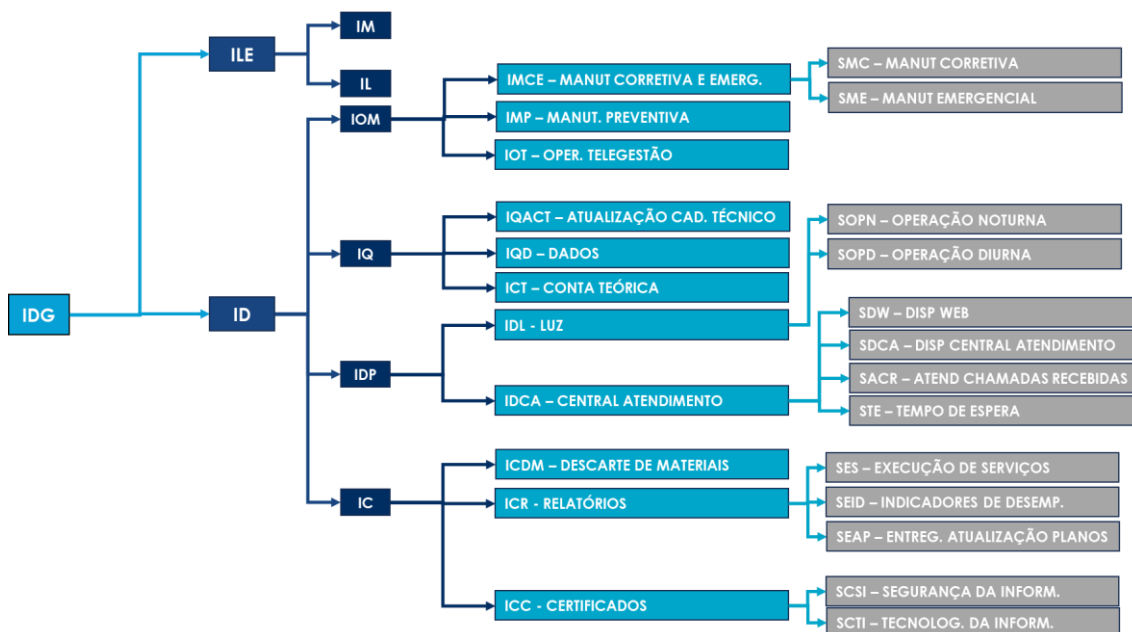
IDG

ILE

IM

IL

ID

IOM

IMCE – MANUT CORRETIVA E EMERG.

SMC – MANUT CORRETIVA

SME – MANUT EMERGENCIAL

IMP – MANUT. PREVENTIVA

IOT – OPER. TELEGESTÃO

IQ

IQACT – ATUALIZAÇÃO CAD. TÉCNICO

IQD – DADOS

ICT – CONTA TEÓRICA

SOPN – OPERAÇÃO NOTURNA

SOPD – OPERAÇÃO DIURNA

IDP

IDL - LUZ

IDCA – CENTRAL ATENDIMENTO

SDW – DISP WEB

SDCA – DISP CENTRAL ATENDIMENTO

SACR – ATEND CHAMADAS RECEBIDAS

STE – TEMPO DE ESPERA

IC

ICDM – DESCARTE DE MATERIAIS

ICR - RELATÓRIOS

SES – EXECUÇÃO DE SERVIÇOS

SEID – INDICADORES DE DESEMP.

SEAP – ENTREG. ATUALIZAÇÃO PLANOS

ICC - CERTIFICADOS

SCSI – SEGURANÇA DA INFORM.

SCTI – TECNOLOG. DA INFORM.